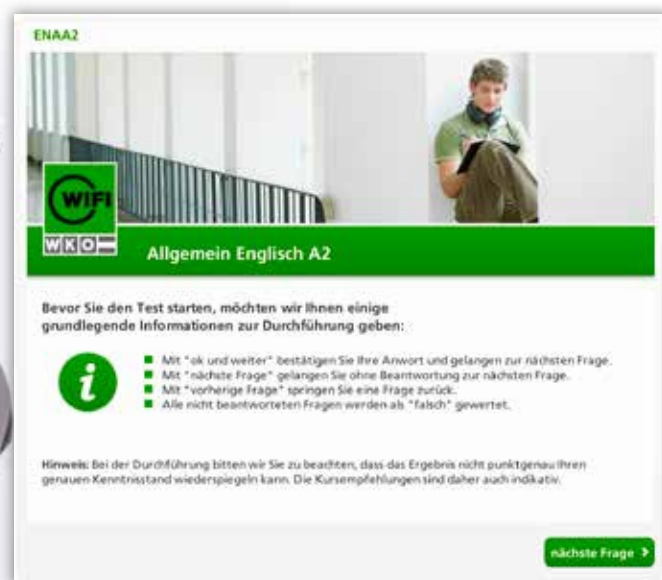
ENAA2

WIFI

WKO

Allgemein Englisch A2

Bevor Sie den Test starten, möchten wir Ihnen einige grundlegende Informationen zur Durchführung geben:

i

- Mit "ok und weiter" bestätigen Sie Ihre Antwort und gelangen zur nächsten Frage.
- Mit "nächste Frage" gelangen Sie ohne Beantwortung zur nächsten Frage.
- Mit "vorherige Frage" springen Sie eine Frage zurück.
- Alle nicht beantworteten Fragen werden als "falsch" gewertet.

Hinweis: Bei der Durchführung bitten wir Sie zu beachten, dass das Ergebnis nicht punktgenau Ihren genauen Kenntnisstand wiederspiegeln kann. Die Kursempfehlungen sind daher auch indikativ.

nächste Frage